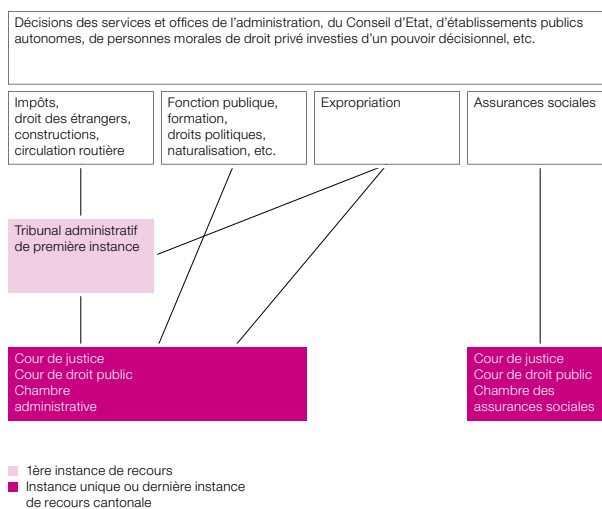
Décisions des services et offices de l'administration, du Conseil d'Etat, d'établissements publics autonomes, de personnes morales de droit privé investies d'un pouvoir décisionnel, etc.

Impôts, droit des étrangers, constructions, circulation routière

Fonction publique, formation, droits politiques, naturalisation, etc.

Expropriation

Assurances sociales

Tribunal administratif de première instance

Cour de justice
Cour de droit public
Chambre administrative

Cour de justice
Cour de droit public
Chambre des assurances sociales

1ère instance de recours
Instance unique ou dernière instance de recours cantonale